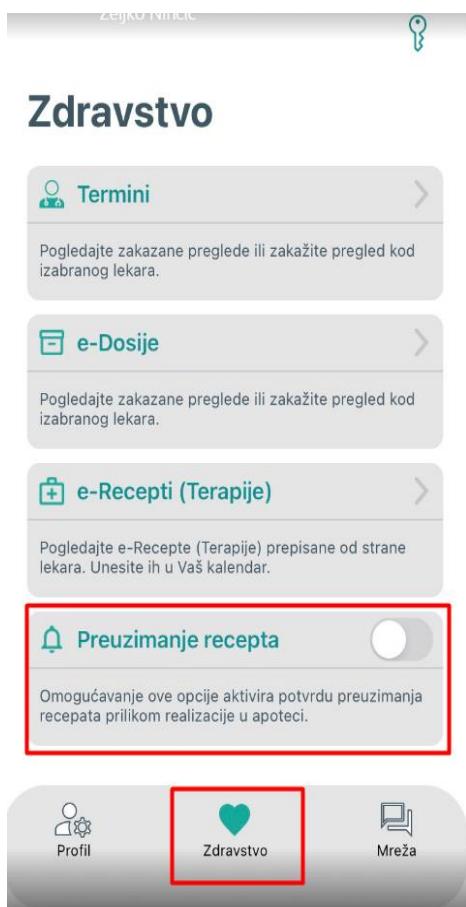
Željko Ninčić

Zdravstvo

Termini

Pogledajte zakazane preglede ili zakažite pregled kod izabranog lekara.

e-Dosije

Pogledajte zakazane preglede ili zakažite pregled kod izabranog lekara.

e-Recepti (Terapije)

Pogledajte e-Recepte (Terapije) prepisane od strane lekara. Unesite ih u Vaš kalendar.

Preuzimanje recepta

Omogućavanje ove opcije aktivira potvrdu preuzimanja recepata prilikom realizacije u apoteci.

Profil
Zdravstvo
Mreža